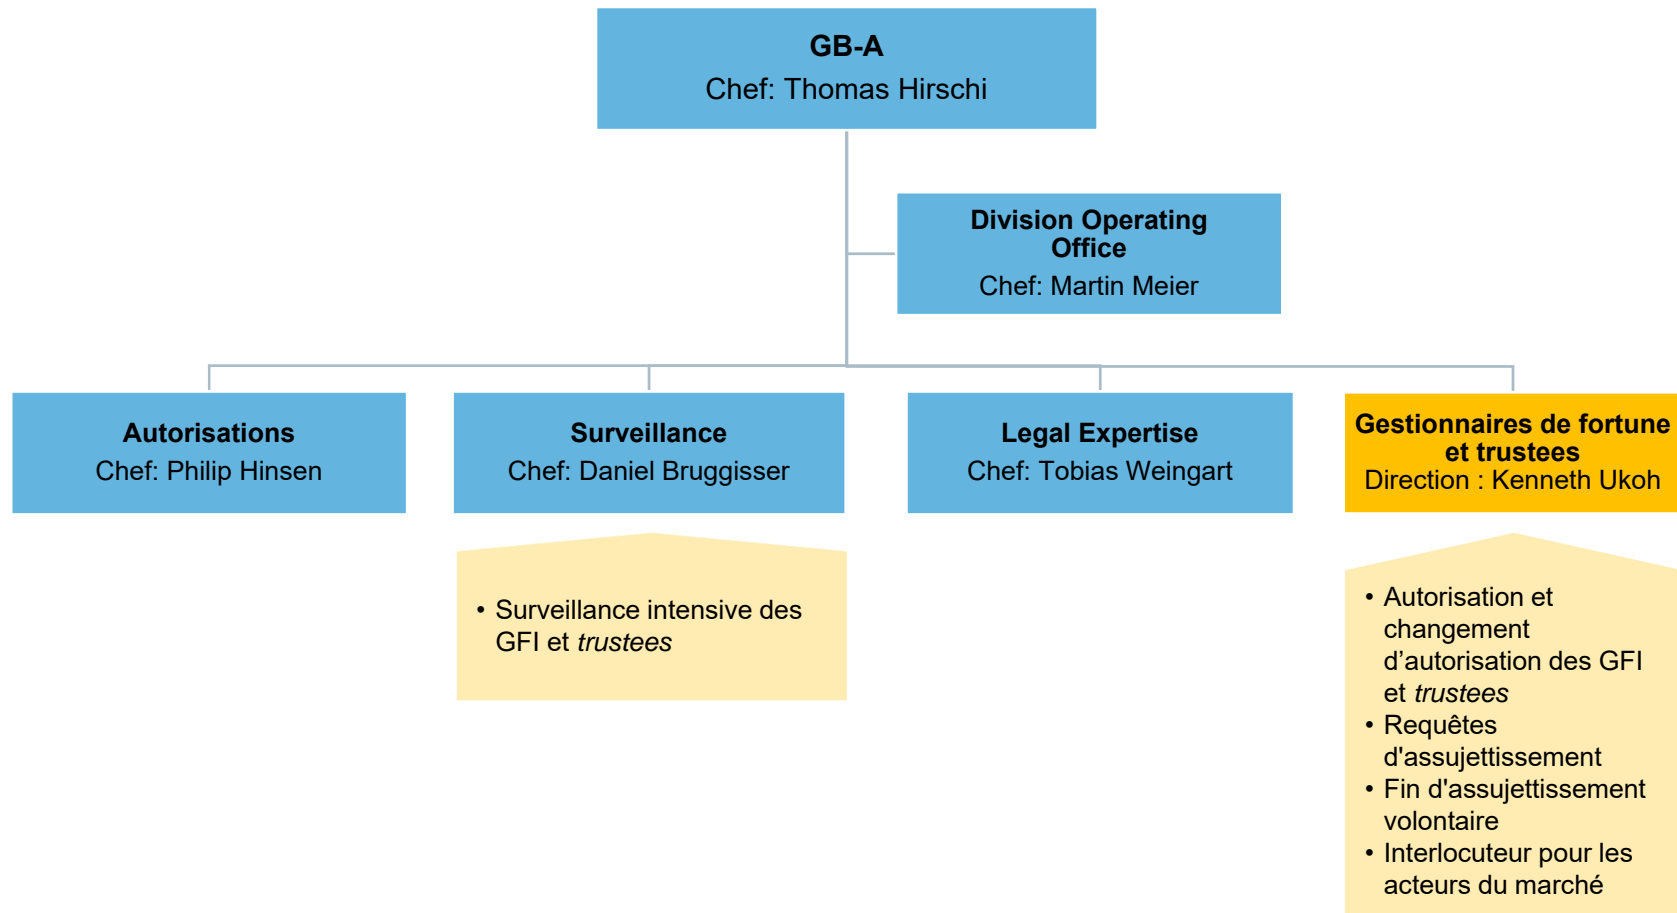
GB-A
Chef: Thomas Hirschi

Division Operating Office
Chef: Martin Meier

Autorisations
Chef: Philip Hinsen

Surveillance
Chef: Daniel Bruggisser

Legal Expertise
Chef: Tobias Weingart

Gestionnaires de fortune et trustees
Direction : Kenneth Ukoh

• Surveillance intensive des GFI et *trustees*

• Autorisation et changement d’autorisation des GFI et *trustees*
• Requêtes d'assujettissement
• Fin d'assujettissement volontaire
• Interlocuteur pour les acteurs du marché